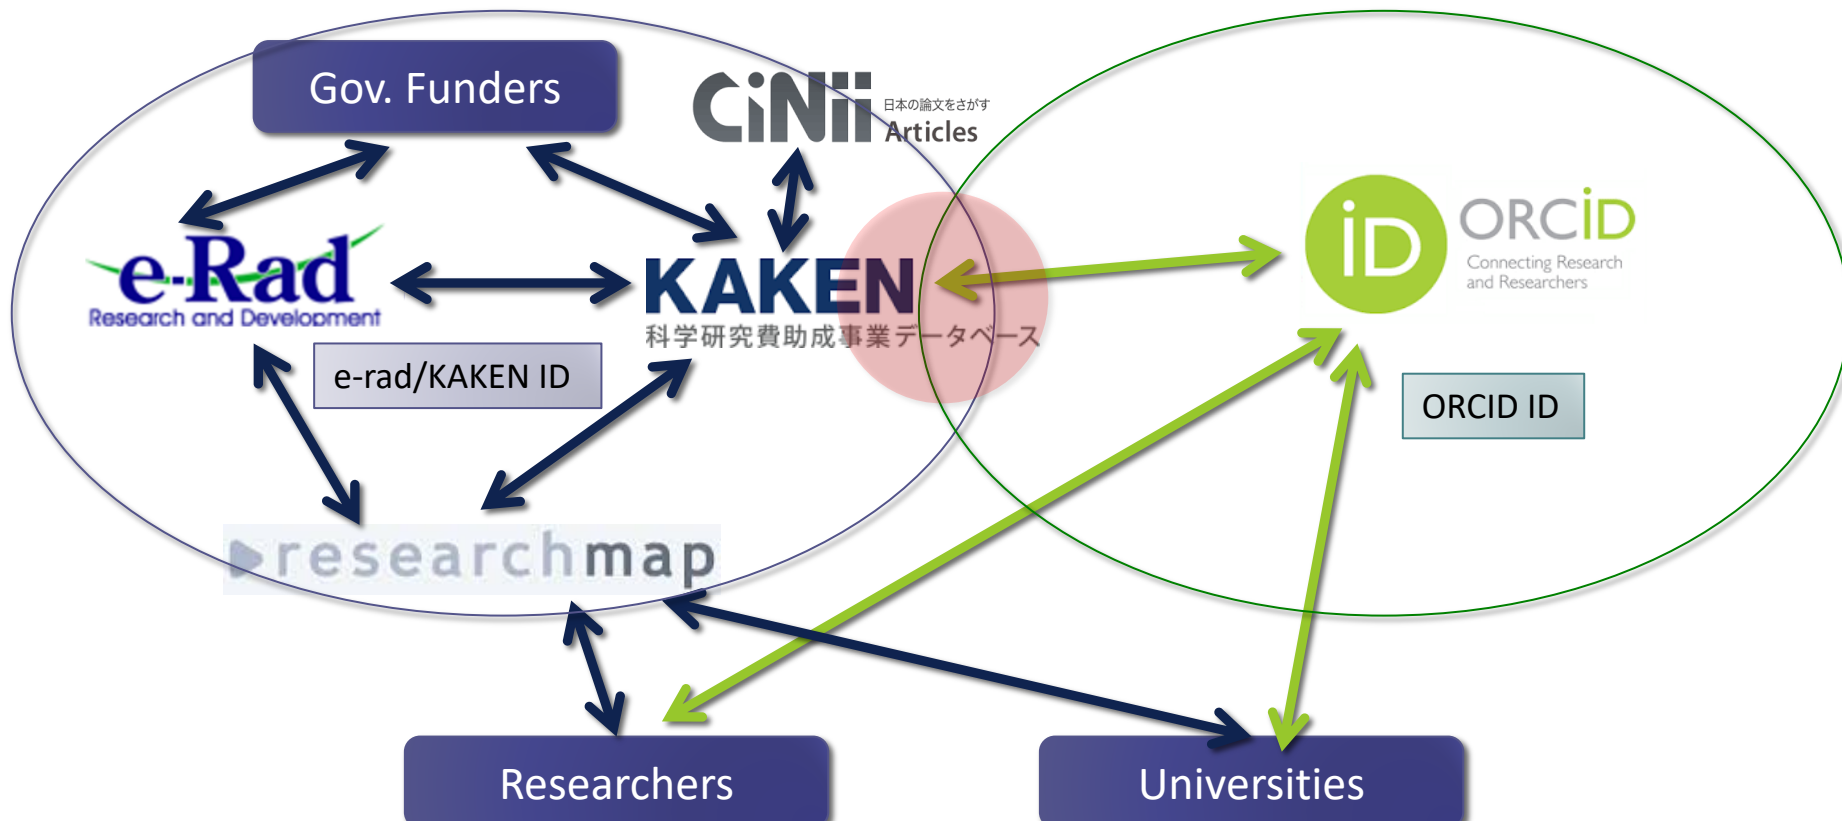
Gov. Funders

CiNii 日本の論文をさがす Articles

e-Rad Research and Development

KAKEN 科学研究費助成事業データベース

iD ORCID Connecting Research and Researchers

e-rad/KAKEN ID

ORCID ID

researchmap

Researchers

Universities